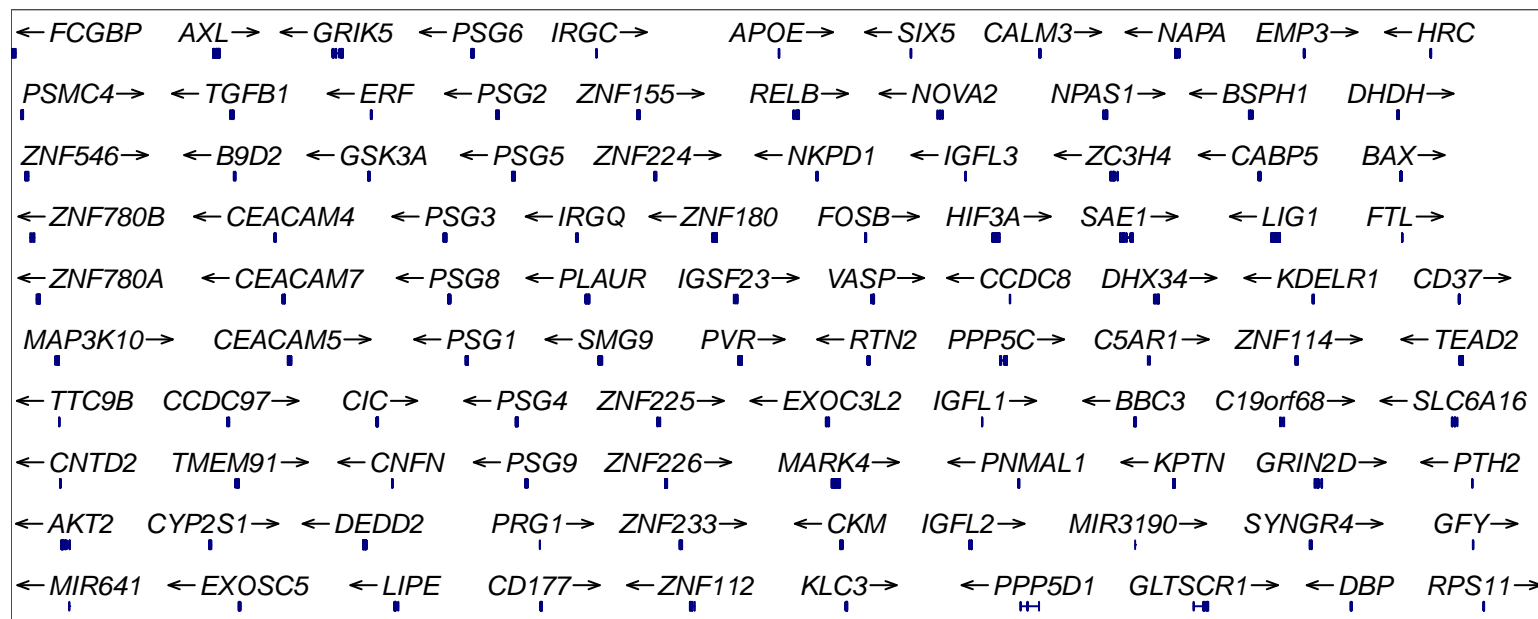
←FCGBP AXL→ ←GRIK5 ←PSG6 IRGC→ APOE→ ←SIX5 CALM3→ ←NAPA EMP3→ ←HRC

PSMC4→ ←TGFB1 ←ERF ←PSG2 ZNF155→ RELB→ ←NOVA2 NPAS1→ ←BSPH1 DHDH→

ZNF546→ ←B9D2 ←GSK3A ←PSG5 ZNF224→ ←NKPD1 ←IGFL3 ←ZC3H4 ←CABP5 BAX→

←ZNF780B ←CEACAM4 ←PSG3 ←IRGQ ←ZNF180 FOSB→ HIF3A→ SAE1→ ←LIG1 FTL→

←ZNF780A ←CEACAM7 ←PSG8 ←PLAUR IGSF23→ VASP→ ←CCDC8 DHX34→ ←KDELR1 CD37→

MAP3K10→ CEACAM5→ ←PSG1 ←SMG9 PVR→ ←RTN2 PPP5C→ C5AR1→ ZNF114→ ←TEAD2

←TTC9B CCDC97→ CIC→ ←PSG4 ZNF225→ ←EXOC3L2 IGFL1→ ←BBC3 C19orf68→ ←SLC6A16

←CNTD2 TMEM91→ ←CNFN ←PSG9 ZNF226→ MARK4→ ←PNMAL1 ←KPTN GRIN2D→ ←PTH2

←AKT2 CYP2S1→ ←DEDD2 PRG1→ ZNF233→ ←CKM IGFL2→ MIR3190→ SYNGR4→ GFY→

←MIR641 ←EXOSC5 ←LIPE CD177→ ←ZNF112 KLC3→ ←PPP5D1 GLTSCR1→ ←DBP RPS11→